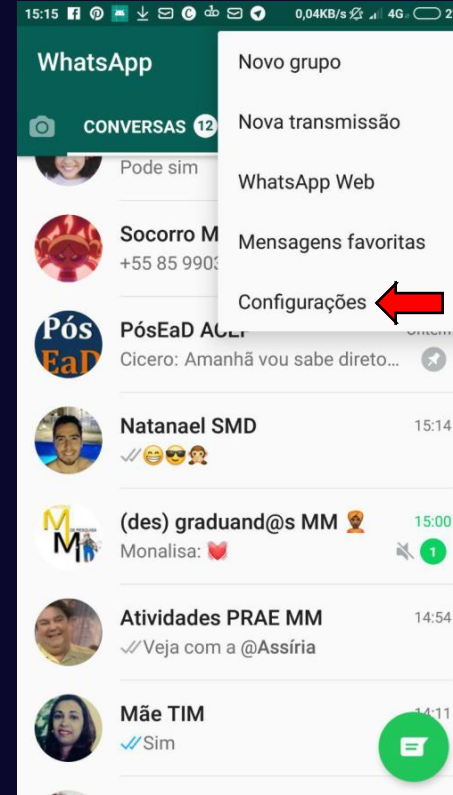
15:15 0,04KB/s 4G 2

WhatsApp

CONVERSAS 12

Novo grupo

Nova transmissão

WhatsApp Web

Mensagens favoritas

Configurações

Pode sim

Socorro M
+55 85 9903

Pós EaD

PósEaD ACEF
Cicero: Amanhã vou sabe direto...

Natanael SMD 15:14
😁😎🙊

(des) graduand@s MM 15:00
Monalisa: 1

Atividades PRAE MM 14:54
Veja com a @Assíria

Mãe TIM 14:11
Sim